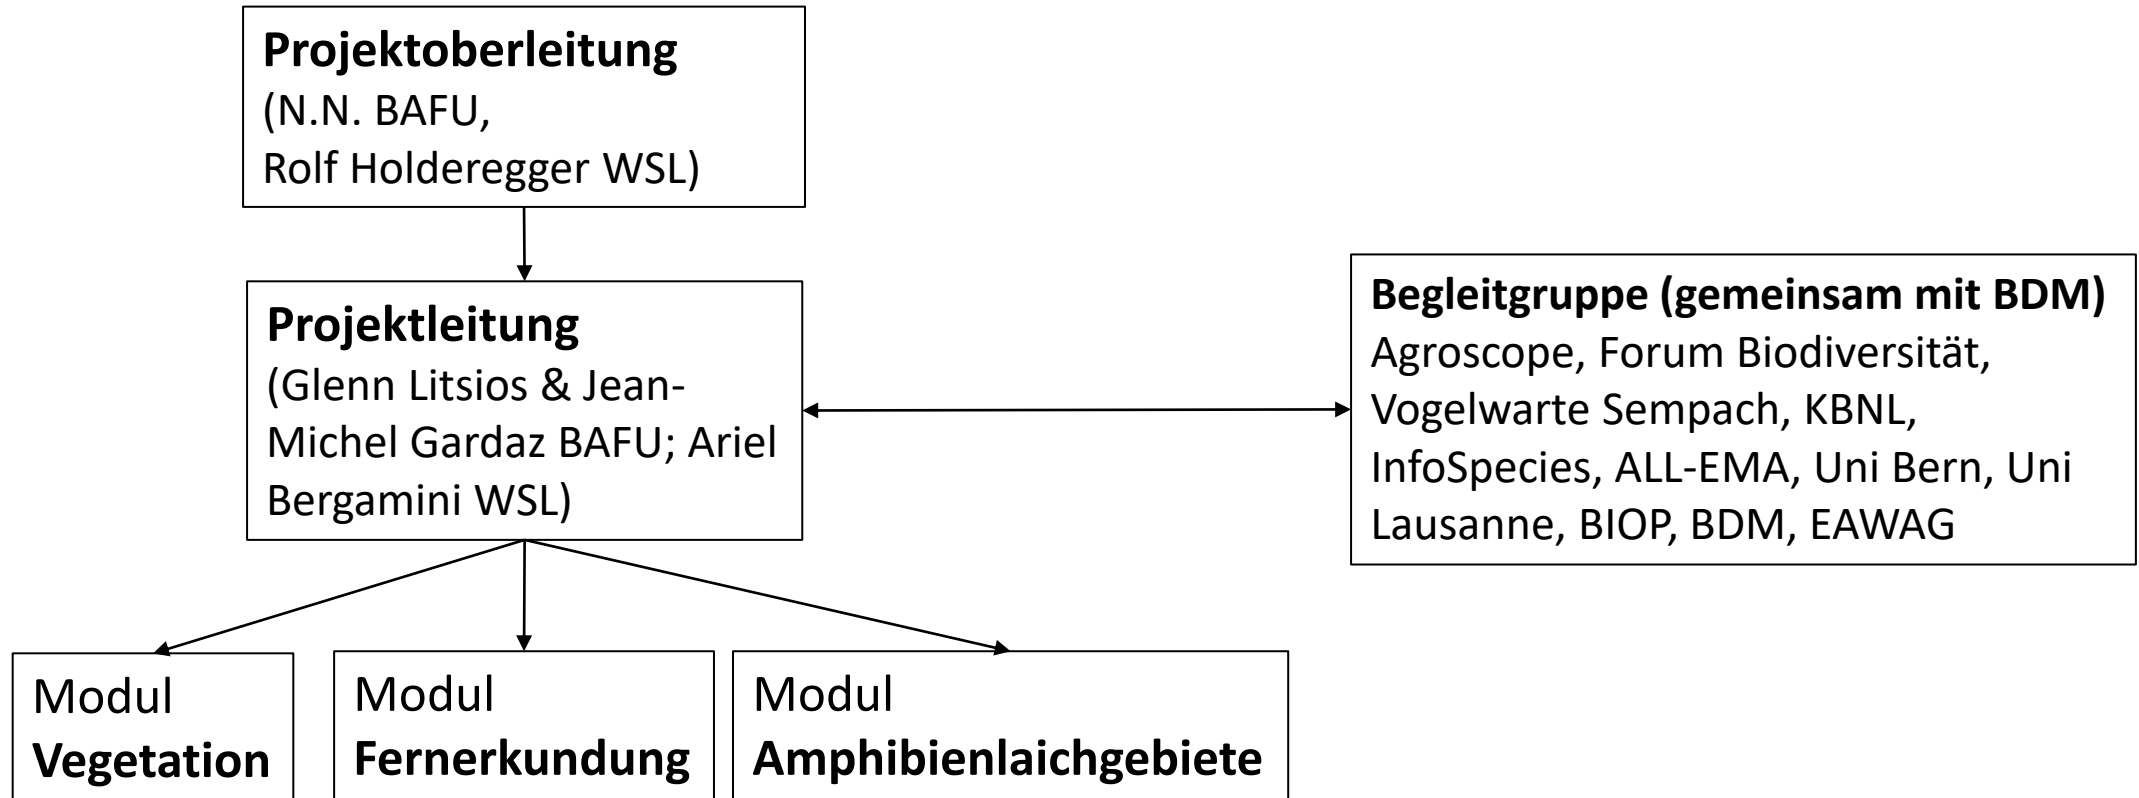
**Projektoberleitung**
(N.N. BAFU, Rolf Holderegger WSL)

**Projektleitung**
(Glenn Litsios & Jean-Michel Gardaz BAFU; Ariel Bergamini WSL)

**Begleitgruppe (gemeinsam mit BDM)**
Agroscope, Forum Biodiversität, Vogelwarte Sempach, KBNL, InfoSpecies, ALL-EMA, Uni Bern, Uni Lausanne, BIOP, BDM, EAWAG

Modul **Vegetation**

Modul **Fernerkundung**

Modul **Amphibienlaichgebiete**